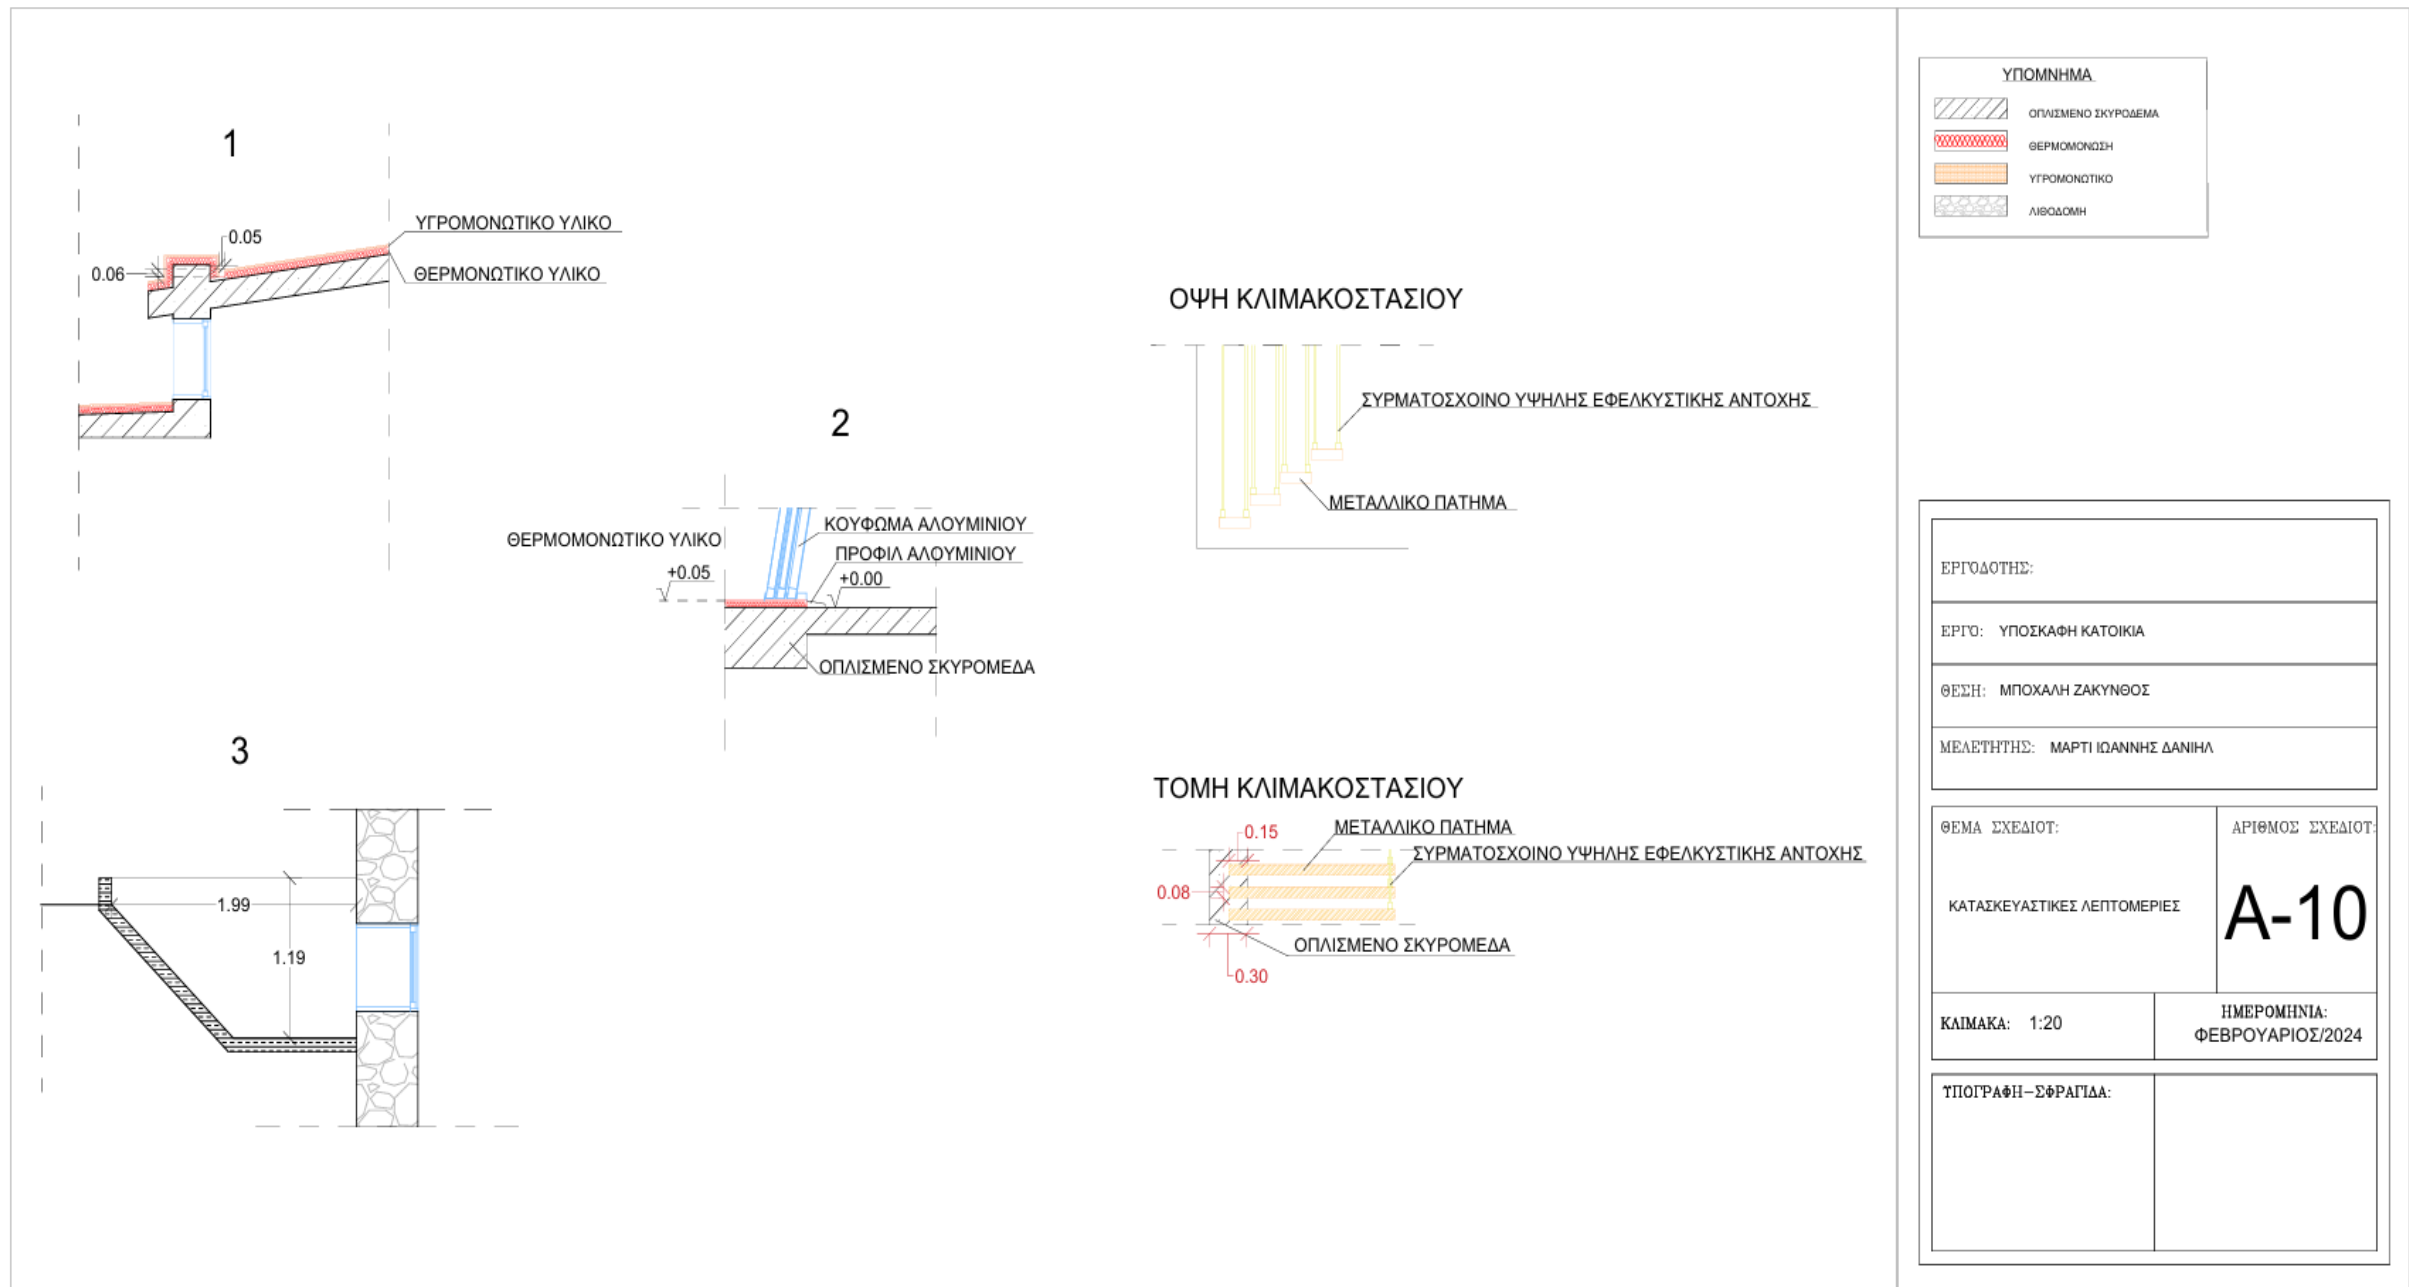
1

0.05

0.06

ΥΓΡΟΜΟΝΩΤΙΚΟ ΥΛΙΚΟ

ΘΕΡΜΟΝΩΤΙΚΟ ΥΛΙΚΟ

2

ΘΕΡΜΟΜΟΝΩΤΙΚΟ ΥΛΙΚΟ

ΚΟΥΦΩΜΑ ΑΛΟΥΜΙΝΙΟΥ

ΠΡΟΦΙΛ ΑΛΟΥΜΙΝΙΟΥ

+0.05

+0.00

ΟΠΛΙΣΜΕΝΟ ΣΚΥΡΟΜΕΔΑ

3

1.99

1.19

ΟΨΗ ΚΛΙΜΑΚΟΣΤΑΣΙΟΥ

ΣΥΡΜΑΤΟΣΧΟΙΝΟ ΥΨΗΛΗΣ ΕΦΕΛΚΥΣΤΙΚΗΣ ΑΝΤΟΧΗΣ

ΜΕΤΑΛΛΙΚΟ ΠΑΤΗΜΑ

ΤΟΜΗ ΚΛΙΜΑΚΟΣΤΑΣΙΟΥ

0.15

ΜΕΤΑΛΛΙΚΟ ΠΑΤΗΜΑ

ΣΥΡΜΑΤΟΣΧΟΙΝΟ ΥΨΗΛΗΣ ΕΦΕΛΚΥΣΤΙΚΗΣ ΑΝΤΟΧΗΣ

0.08

ΟΠΛΙΣΜΕΝΟ ΣΚΥΡΟΜΕΔΑ

0.30

ΥΠΟΜΝΗΜΑ

ΟΠΛΙΣΜΕΝΟ ΣΚΥΡΟΔΕΜΑ

ΘΕΡΜΟΜΟΝΩΣΗ

ΥΓΡΟΜΟΝΩΤΙΚΟ

ΛΙΘΟΔΟΜΗ

ΕΡΓΟΔΟΤΗΣ:

ΕΡΓΟ: ΥΠΟΣΚΑΦΗ ΚΑΤΟΙΚΙΑ

ΘΕΣΗ: ΜΠΟΧΑΛΗ ΖΑΚΥΝΘΟΣ

ΜΕΛΕΤΗΤΗΣ: ΜΑΡΤΙ ΙΩΑΝΝΗΣ ΔΑΝΙΗΛ

ΘΕΜΑ ΣΧΕΔΙΟΥ:

ΚΑΤΑΣΚΕΥΑΣΤΙΚΕΣ ΛΕΠΤΟΜΕΡΙΕΣ

ΑΡΙΘΜΟΣ ΣΧΕΔΙΟΥ:

A-10

ΚΛΙΜΑΚΑ: 1:20

ΗΜΕΡΟΜΗΝΙΑ:
ΦΕΒΡΟΥΑΡΙΟΣ/2024

ΥΠΟΓΡΑΦΗ–ΣΦΡΑΓΙΔΑ: